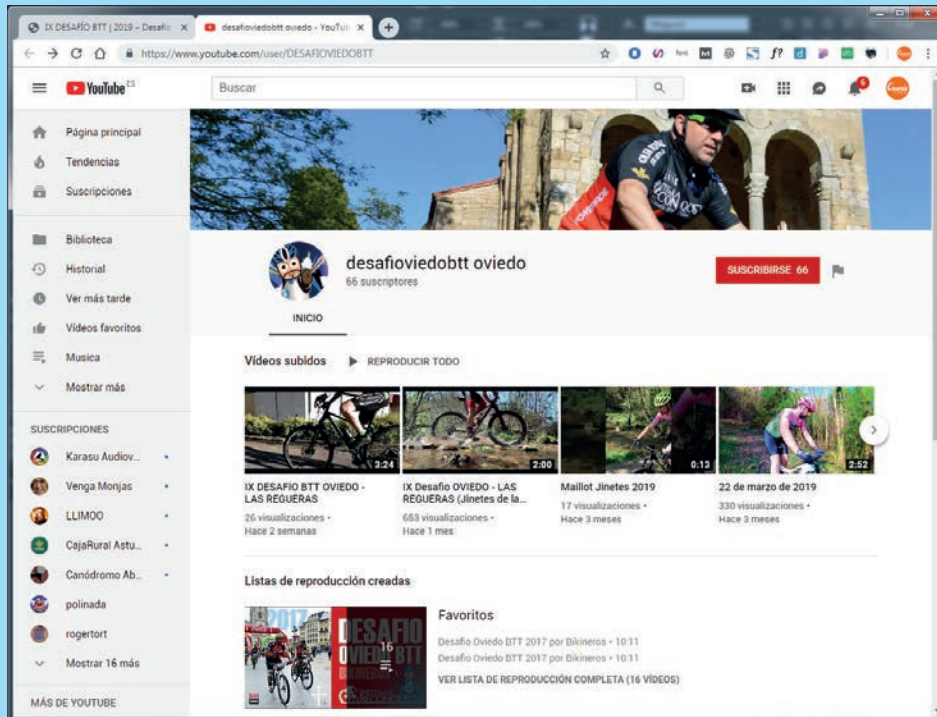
IX DESAFÍO BTT | 2019 – Desafío ×
desafioviedobtt oviedo - YouTube ×
https://www.youtube.com/user/DESAFIOVIEDOBTT

YouTube ES
Buscar

Página principal
Tendencias
Suscripciones
Biblioteca
Historial
Ver más tarde
Vídeos favoritos
Musica
Mostrar más

SUSCRIPCIONES
Karasu Audiov...
Venga Monjas
LLIMOO
CajaRural Astu...
Canódromo Ab...
polinada
rogertort
Mostrar 16 más

MÁS DE YOUTUBE

desafioviedobtt oviedo
66 suscriptores
SUSCRIBIRSE 66
INICIO

Vídeos subidos
REPRODUCIR TODO

3:24
IX DESAFIO BTT OVIEDO - LAS REGUERAS
26 visualizaciones • Hace 2 semanas

2:00
IX Desafio OVIEDO - LAS REGUERAS (Jinetes de la...
653 visualizaciones • Hace 1 mes

0:13
Maillot Jinetes 2019
17 visualizaciones • Hace 3 meses

2:52
22 de marzo de 2019
330 visualizaciones • Hace 3 meses

Listas de reproducción creadas

2017 DESAFIO OVIEDO BTT
16
Favoritos
Desafio Oviedo BTT 2017 por Bikineros • 10:11
Desafio Oviedo BTT 2017 por Bikineros • 10:11
VER LISTA DE REPRODUCCIÓN COMPLETA (16 VÍDEOS)